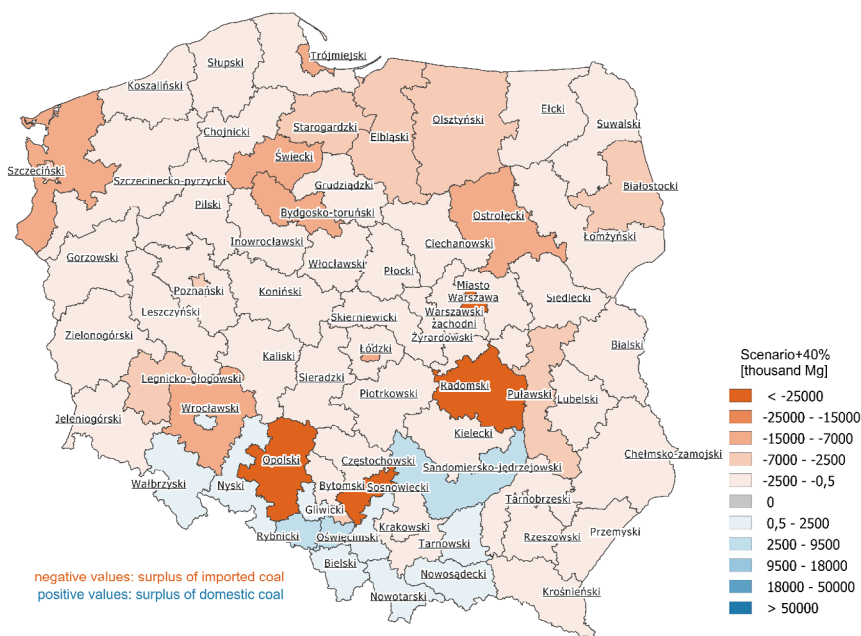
Trójmiejski
Słupski
Koszaliński
Chojnicki
Starogardzki
Elbląski
Olsztyński
Ełcki
Suwalski
Szczeciński
Świecki
Szczecinecko-pyrzycki
Grudziądzki
Białostocki
Pilski
Bydgosko-toruński
Ostrołęcki
Łomżyński
Inowrocławski
Ciechanowski
Gorzowski
Włocławski
Płocki
Miasto Warszawa
Poznański
Koniński
Siedlecki
Leszczyński
Warszawski zachodni
Skierniewicki
Zielonogórski
Żyrardowski
Bialski
Łódzki
Kaliski
Legnicko-głogowski
Sieradzki
Radomski
Puławski
Lubelski
Piotrkowski
Wrocławski
Jeleniogórski
Kielecki
Chełmsko-zamojski
Opolski
Częstochowski
Sandomiersko-jędrzejowski
Wałbrzyski
Nyski
Bytomski
Sosnowiecki
Tarnobrzeski
Gliwicki
Krakowski
Rybnicki
Oświęcimski
Tarnowski
Rzeszowski
Przemyski
Bielski
Nowosądecki
Nowotarski
Krośnieński

Scenario+40%
[thousand Mg]
< -25000
-25000 - -15000
-15000 - -7000
-7000 - -2500
-2500 - -0,5
0
0,5 - 2500
2500 - 9500
9500 - 18000
18000 - 50000
> 50000

negative values: surplus of imported coal
positive values: surplus of domestic coal